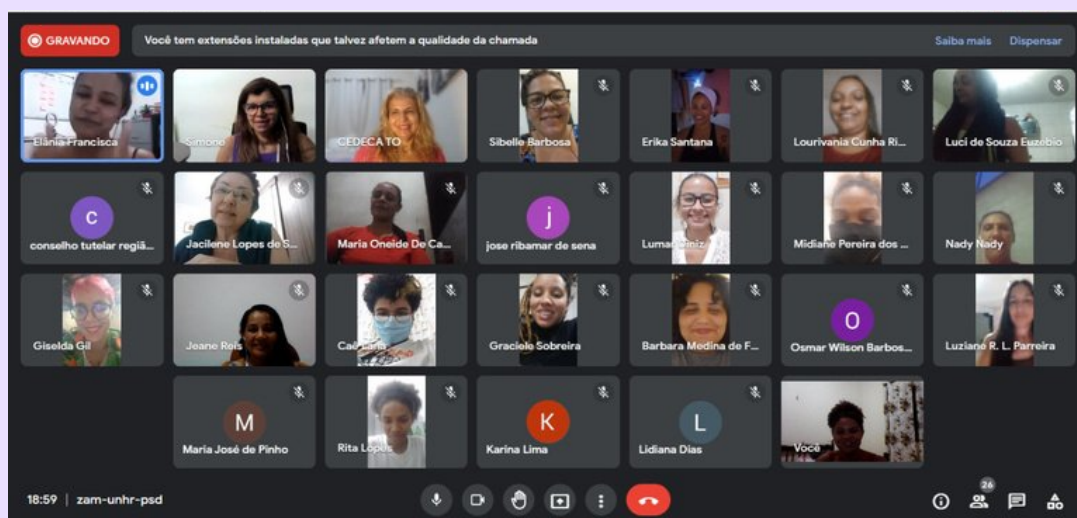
GRAVANDO Você tem extensões instaladas que talvez afetem a qualidade da chamada Saiba mais Dispensar

Elânia Francisca
Simone
CEDECA TO
Sibelle Barbosa
Erika Santana
Lourivania Cunha Ri...
Luci de Souza Euzebio

C
conselho tutelar regiã...
Jacilene Lopes de S...
Maria Oneide De Ca...
j
jose ribamar de sena
Lumar Diniz
Midiane Pereira dos ...
Nady Nady

Giselda Gil
Jeane Reis
Cae Lana
Graciele Sobreira
Barbara Medina de F...
O
Osmar Wilson Barbos...
Luziane R. L. Parreira

M
Maria José de Pinho
Rita Lopes
K
Karina Lima
L
Lidiana Dias
Você

18:59 | zam-unhr-psd
26